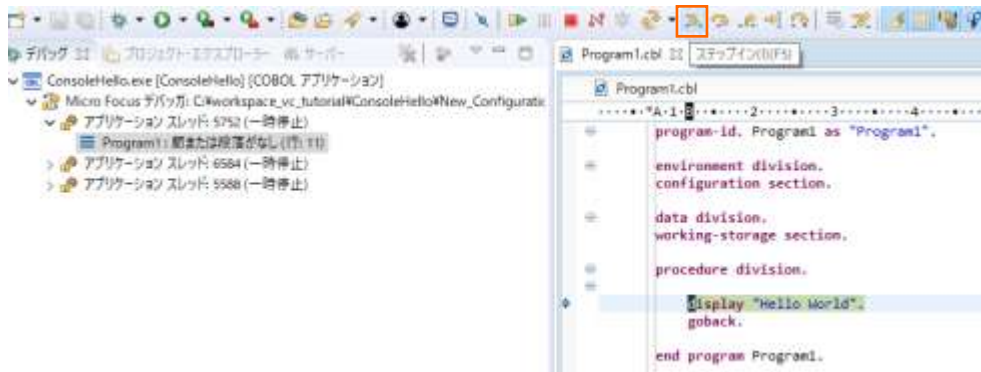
デバッグ プロジェクト・エクスプローラー サーバー

ConsoleHello.exe [ConsoleHello] [COBOL アプリケーション]
Micro Focus デバッガ: C:¥workspace_vc_tutorial¥ConsoleHello¥New_Configuratio
アプリケーション スレッド: 5752 (一時停止)
Program1: 節または段落がなし (行: 11)
アプリケーション スレッド: 6584 (一時停止)
アプリケーション スレッド: 5588 (一時停止)

Program1.cbl
ステップイン(I) (F5)

Program1.cbl
\*A-1-B----2----3----4

program-id. Program1 as "Program1".

environment division.
configuration section.

data division.
working-storage section.

procedure division.

display "Hello World".
goback.

end program Program1.